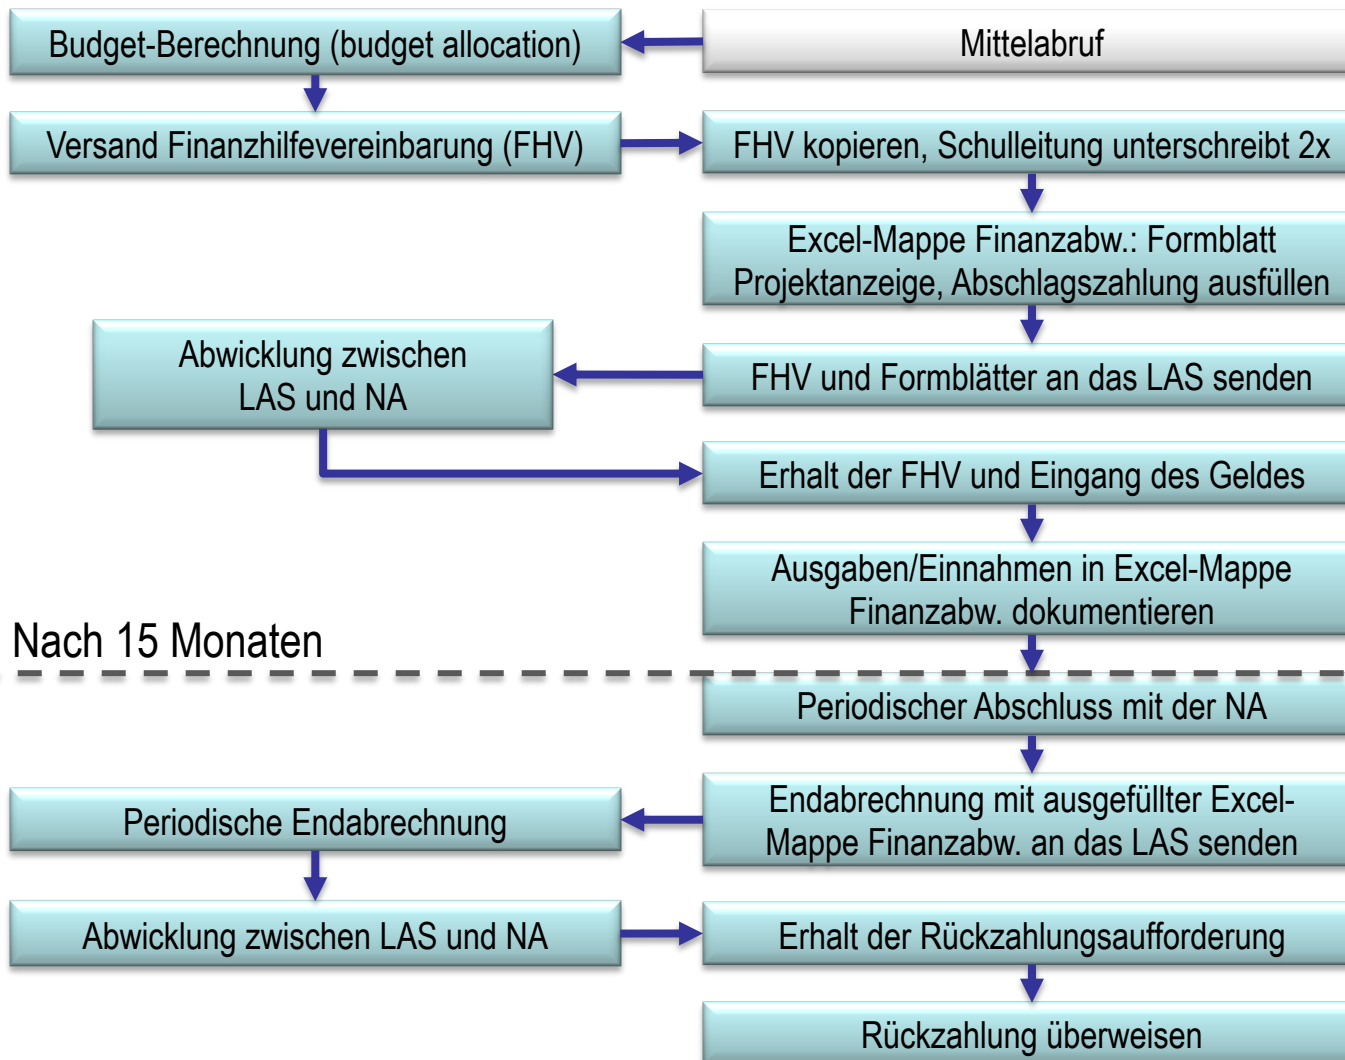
Budget-Berechnung (budget allocation)

Mittelabruf

Versand Finanzhilfevereinbarung (FHV)

FHV kopieren, Schulleitung unterschreibt 2x

Excel-Mappe Finanzabw.: Formblatt Projektanzeige, Abschlagszahlung ausfüllen

Abwicklung zwischen LAS und NA

FHV und Formblätter an das LAS senden

Erhalt der FHV und Eingang des Geldes

Ausgaben/Einnahmen in Excel-Mappe Finanzabw. dokumentieren

Nach 15 Monaten

Periodischer Abschluss mit der NA

Periodische Endabrechnung

Endabrechnung mit ausgefüllter Excel-Mappe Finanzabw. an das LAS senden

Abwicklung zwischen LAS und NA

Erhalt der Rückzahlungsaufforderung

Rückzahlung überweisen